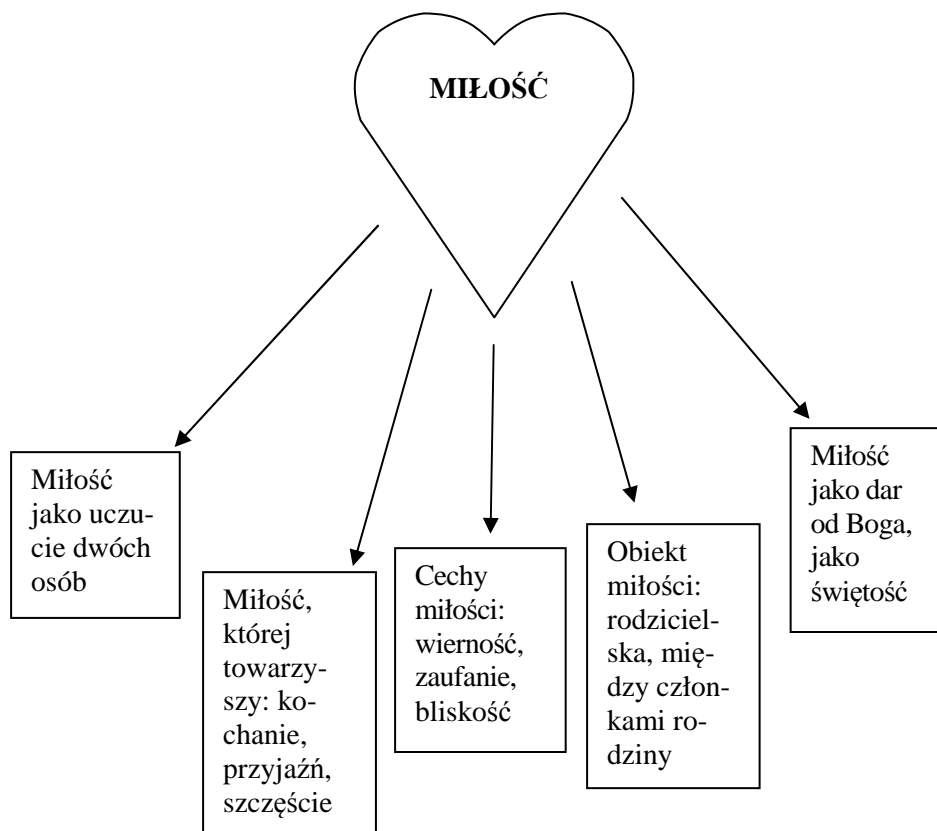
MIŁOŚĆ

Miłość jako uczucie dwóch osób

Miłość, której towarzyszy: kochanie, przyjaźń, szczęście

Cechy miłości: wierność, zaufanie, bliskość

Obiekt miłości: rodzicielska, między członkami rodziny

Miłość jako dar od Boga, jako świętość